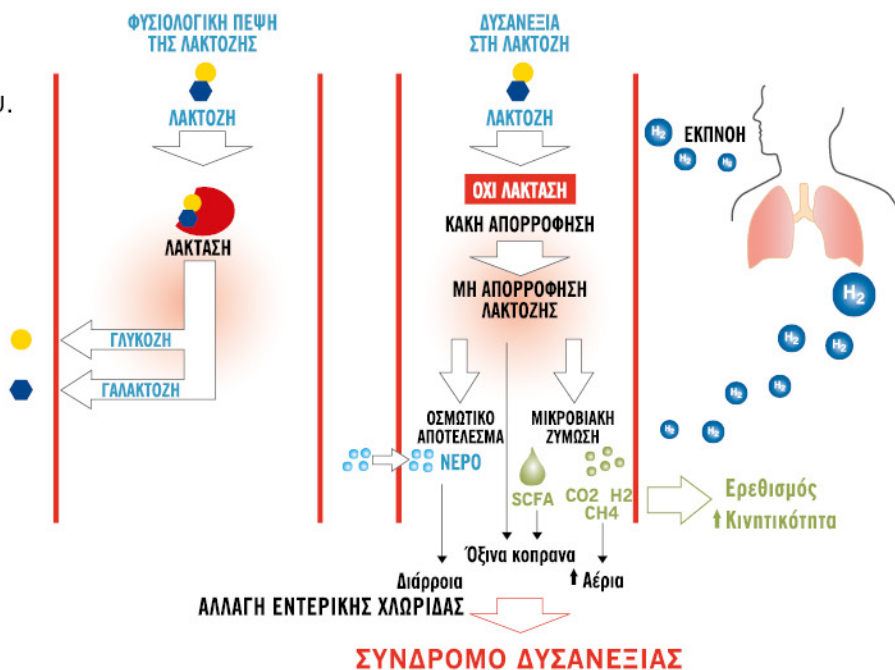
ΦΥΣΙΟΛΟΓΙΚΗ ΠΕΨΗ ΤΗΣ ΛΑΚΤΟΖΗΣ

ΛΑΚΤΟΖΗ

ΛΑΚΤΑΣΗ

ΓΛΥΚΟΖΗ

ΓΑΛΑΚΤΟΖΗ

ΔΥΣΑΝΕΞΙΑ ΣΤΗ ΛΑΚΤΟΖΗ

ΛΑΚΤΟΖΗ

ΟΧΙ ΛΑΚΤΑΣΗ

ΚΑΚΗ ΑΠΟΡΡΟΦΗΣΗ

ΜΗ ΑΠΟΡΡΟΦΗΣΗ ΛΑΚΤΟΖΗΣ

ΟΣΜΩΤΙΚΟ ΑΠΟΤΕΛΕΣΜΑ

ΝΕΡΟ

ΜΙΚΡΟΒΙΑΚΗ ΖΥΜΩΣΗ

SCFA

CO2 H2 CH4

Διάρροια

Όξινα κοπρανα

↑ Αέρια

ΑΛΛΑΓΗ ΕΝΤΕΡΙΚΗΣ ΧΛΩΡΙΔΑΣ

ΣΥΝΔΡΟΜΟ ΔΥΣΑΝΕΞΙΑΣ

$H_2$ ΕΚΠΝΟΗ

$H_2$

$H_2$

$H_2$

$H_2$

$H_2$

$H_2$

$H_2$

$H_2$

$H_2$

Ερεθισμός

↑ Κινητικότητα